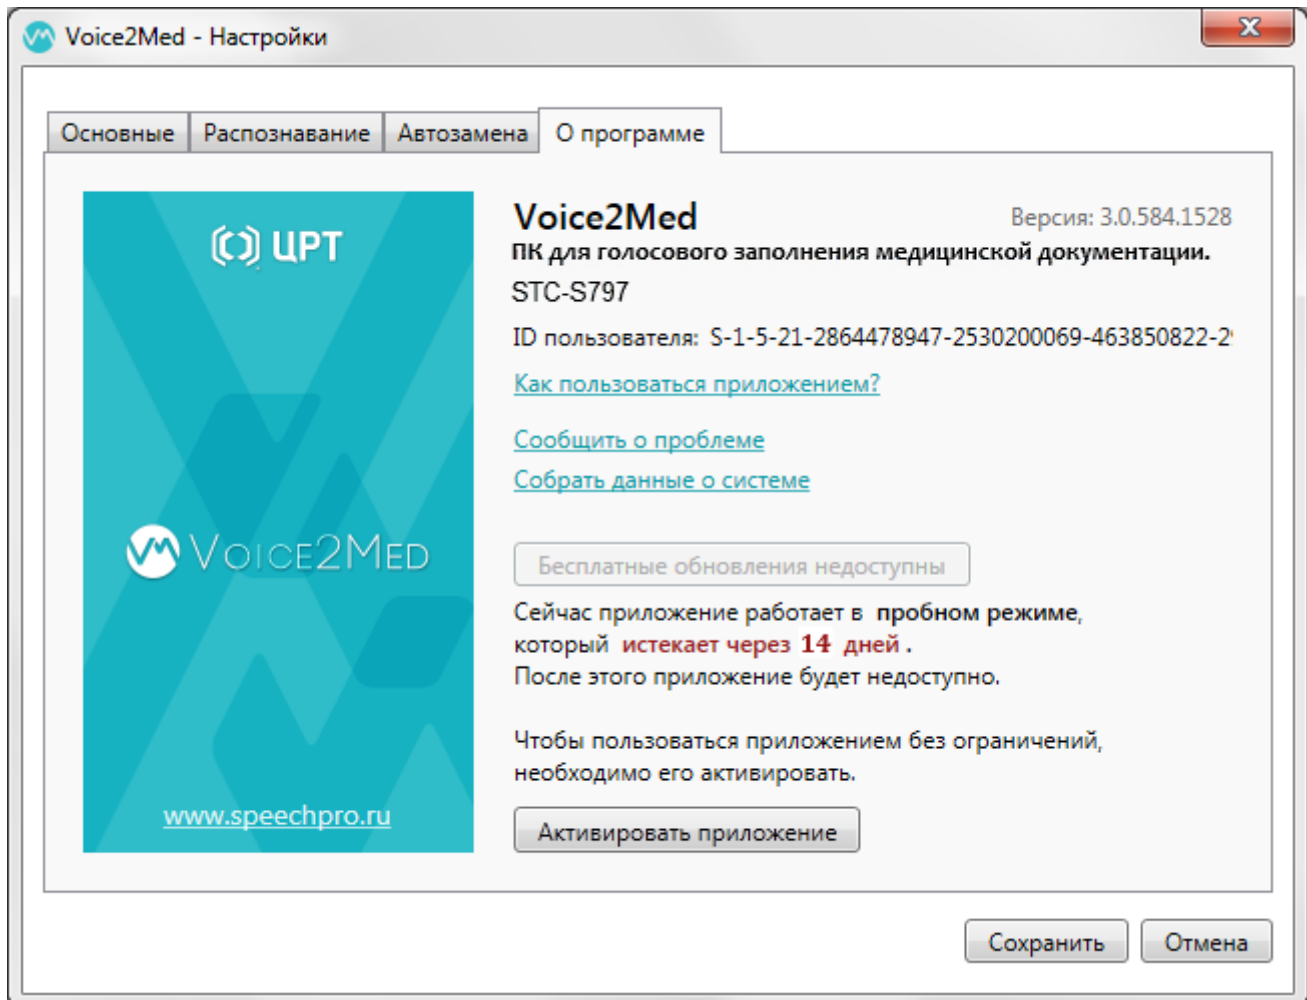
Voice2Med - Настройки

Основные | Распознавание | Автозамена | О программе

ЦРТ

Voice2Med

www.speechpro.ru

Voice2Med

Версия: 3.0.584.1528

ПК для голосового заполнения медицинской документации.

STC-S797

ID пользователя: S-1-5-21-2864478947-2530200069-463850822-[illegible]

Как пользоваться приложением?

Сообщить о проблеме

Собрать данные о системе

Бесплатные обновления недоступны

Сейчас приложение работает в пробном режиме, который истекает через 14 дней. После этого приложение будет недоступно.

Чтобы пользоваться приложением без ограничений, необходимо его активировать.

Активировать приложение

Сохранить

Отмена